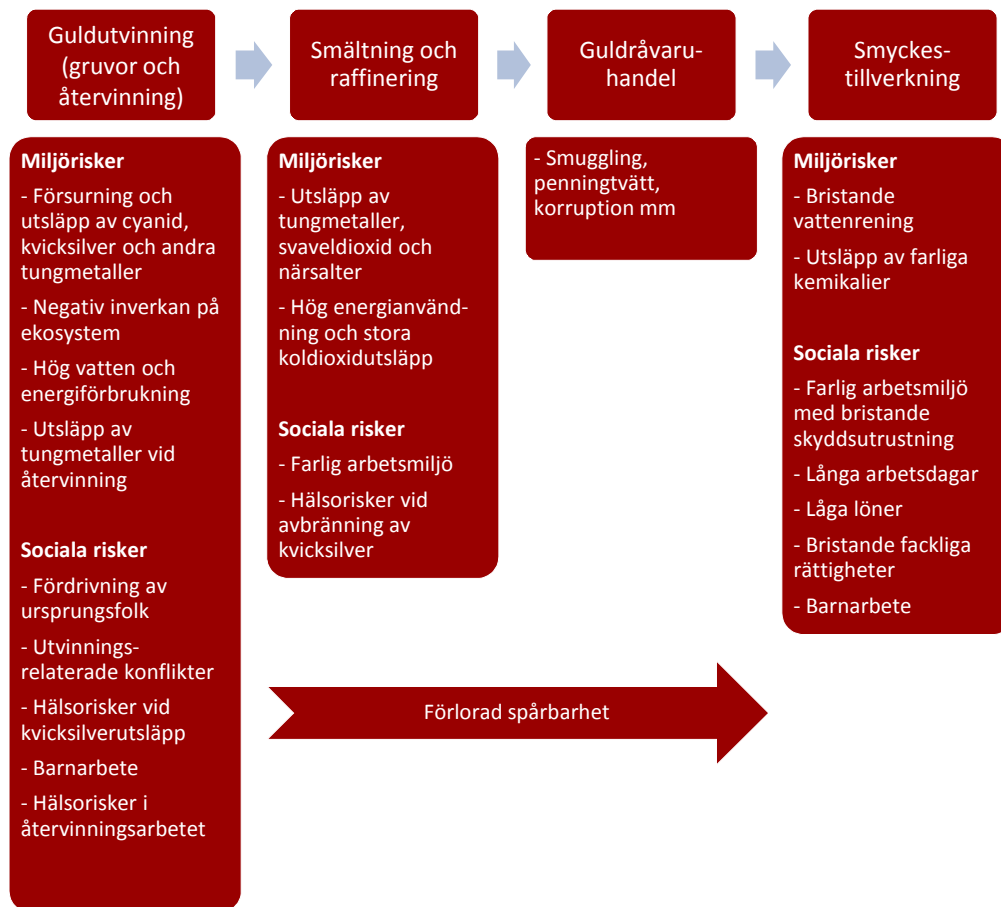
Guldutvinning (gruvor och återvinning)

Smältning och raffinering

Guldråvaruhandel

Smyckestillverkning

**Miljörisker**

- Försurning och utsläpp av cyanid, kvicksilver och andra tungmetaller

- Negativ inverkan på ekosystem

- Hög vatten och energiförbrukning

- Utsläpp av tungmetaller vid återvinning

**Sociala risker**

- Fördrivning av ursprungsfolk

- Utvinningsrelaterade konflikter

- Hälsorisker vid kvicksilverutsläpp

- Barnarbete

- Hälsorisker i återvinningsarbetet

**Miljörisker**

- Utsläpp av tungmetaller, svaveldioxid och närsalter

- Hög energianvändning och stora koldioxidutsläpp

**Sociala risker**

- Farlig arbetsmiljö

- Hälsorisker vid avbränning av kvicksilver

- Smuggling, penningtvätt, korruption mm

**Miljörisker**

- Bristande vattenrening

- Utsläpp av farliga kemikalier

**Sociala risker**

- Farlig arbetsmiljö med bristande skyddsutrustning

- Långa arbetsdagar

- Låga löner

- Bristande fackliga rättigheter

- Barnarbete

Förlorad spårbarhet